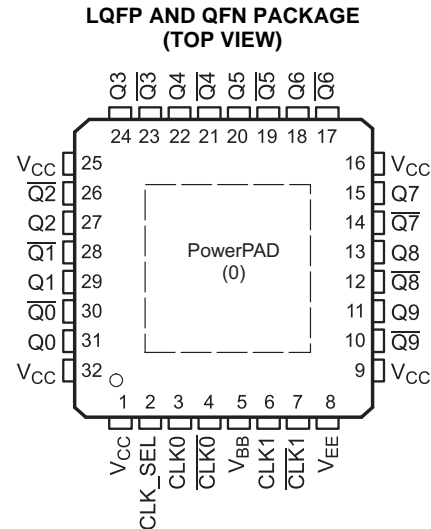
LQFP AND QFN PACKAGE
(TOP VIEW)

Q3 $\overline{Q3}$ Q4 $\overline{Q4}$ Q5 $\overline{Q5}$ Q6 $\overline{Q6}$
24 23 22 21 20 19 18 17

$V_{CC}$ 25
$\overline{Q2}$ 26
Q2 27
$\overline{Q1}$ 28
Q1 29
$\overline{Q0}$ 30
Q0 31
$V_{CC}$ 32

PowerPAD
(0)

16 $V_{CC}$
15 Q7
14 $\overline{Q7}$
13 Q8
12 $\overline{Q8}$
11 Q9
10 $\overline{Q9}$
9 $V_{CC}$

1 2 3 4 5 6 7 8
$V_{CC}$ CLK_SEL CLK0 $\overline{CLK0}$ $V_{BB}$ CLK1 $\overline{CLK1}$ $V_{EE}$